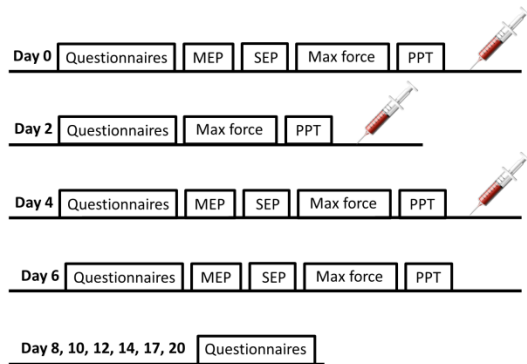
Day 0 Questionnaires MEP SEP Max force PPT

Day 2 Questionnaires Max force PPT

Day 4 Questionnaires MEP SEP Max force PPT

Day 6 Questionnaires MEP SEP Max force PPT

Day 8, 10, 12, 14, 17, 20 Questionnaires